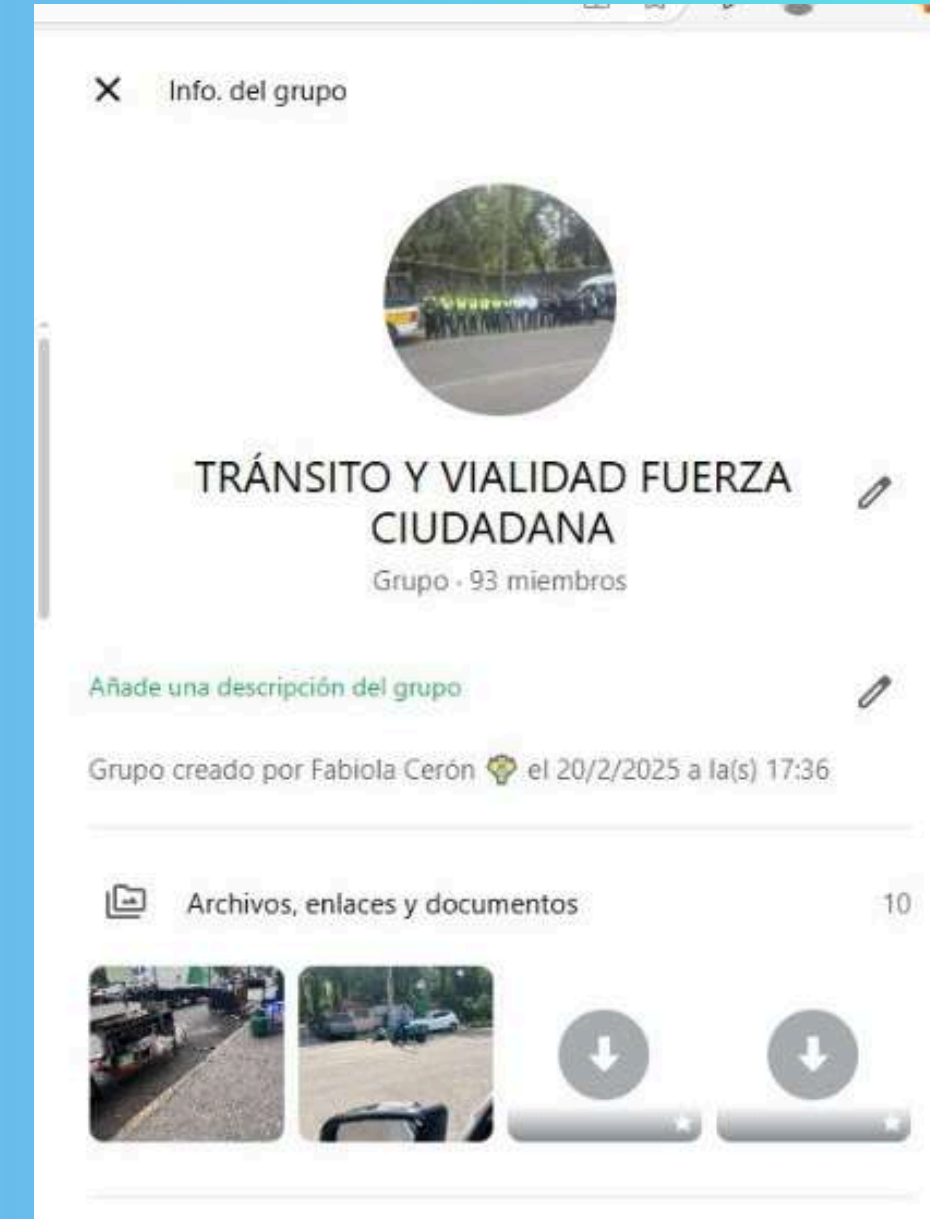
× Info. del grupo

TRÁNSITO Y VIALIDAD FUERZA CIUDADANA

Grupo · 93 miembros

Añade una descripción del grupo

Grupo creado por Fabiola Cerón 🌳 el 20/2/2025 a la(s) 17:36

Archivos, enlaces y documentos 10